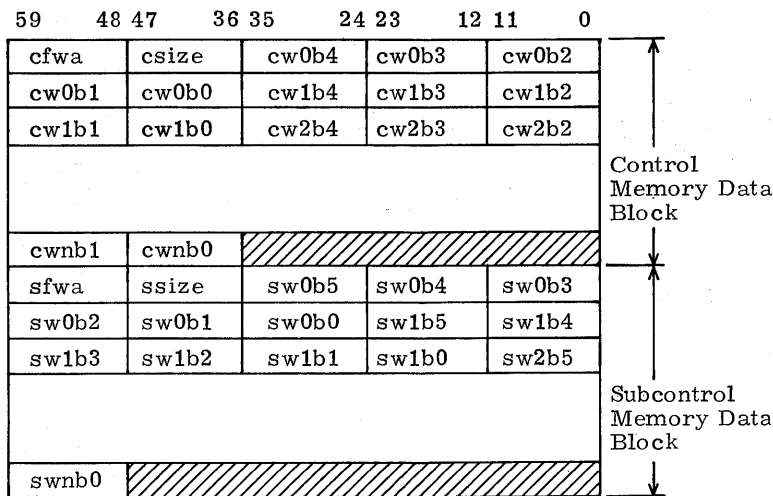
59 48 47 36 35 24 23 12 11 0

| | | | | |
|---|---|---|---|---|
| cfwa | csize | cw0b4 | cw0b3 | cw0b2 |
| cw0b1 | cw0b0 | cw1b4 | cw1b3 | cw1b2 |
| cw1b1 | cw1b0 | cw2b4 | cw2b3 | cw2b2 |
| | | | | |
| cwnb1 | cwnb0 | | | |
| sfwa | ssize | sw0b5 | sw0b4 | sw0b3 |
| sw0b2 | sw0b1 | sw0b0 | sw1b5 | sw1b4 |
| sw1b3 | sw1b2 | sw1b1 | sw1b0 | sw2b5 |
| | | | | |
| swnb0 | | | | |

Control Memory Data Block

Subcontrol Memory Data Block